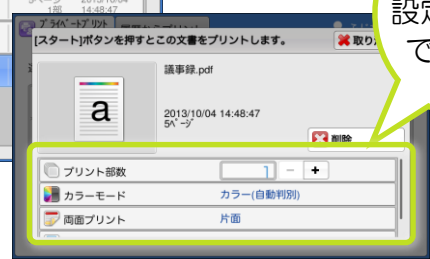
1部 14:48:47
ﾌﾟﾗｲﾍﾞｰﾄﾌﾟﾘﾝﾄ
設定
で
[スタート]ボタンを押すとこの文書をプリントします。
取り
a
議事録.pdf
2013/10/04 14:48:47
5ﾍﾟｰｼﾞ
削除
プリント部数
1
−
+
カラーモード
カラー(自動判別)
両面プリント
片面